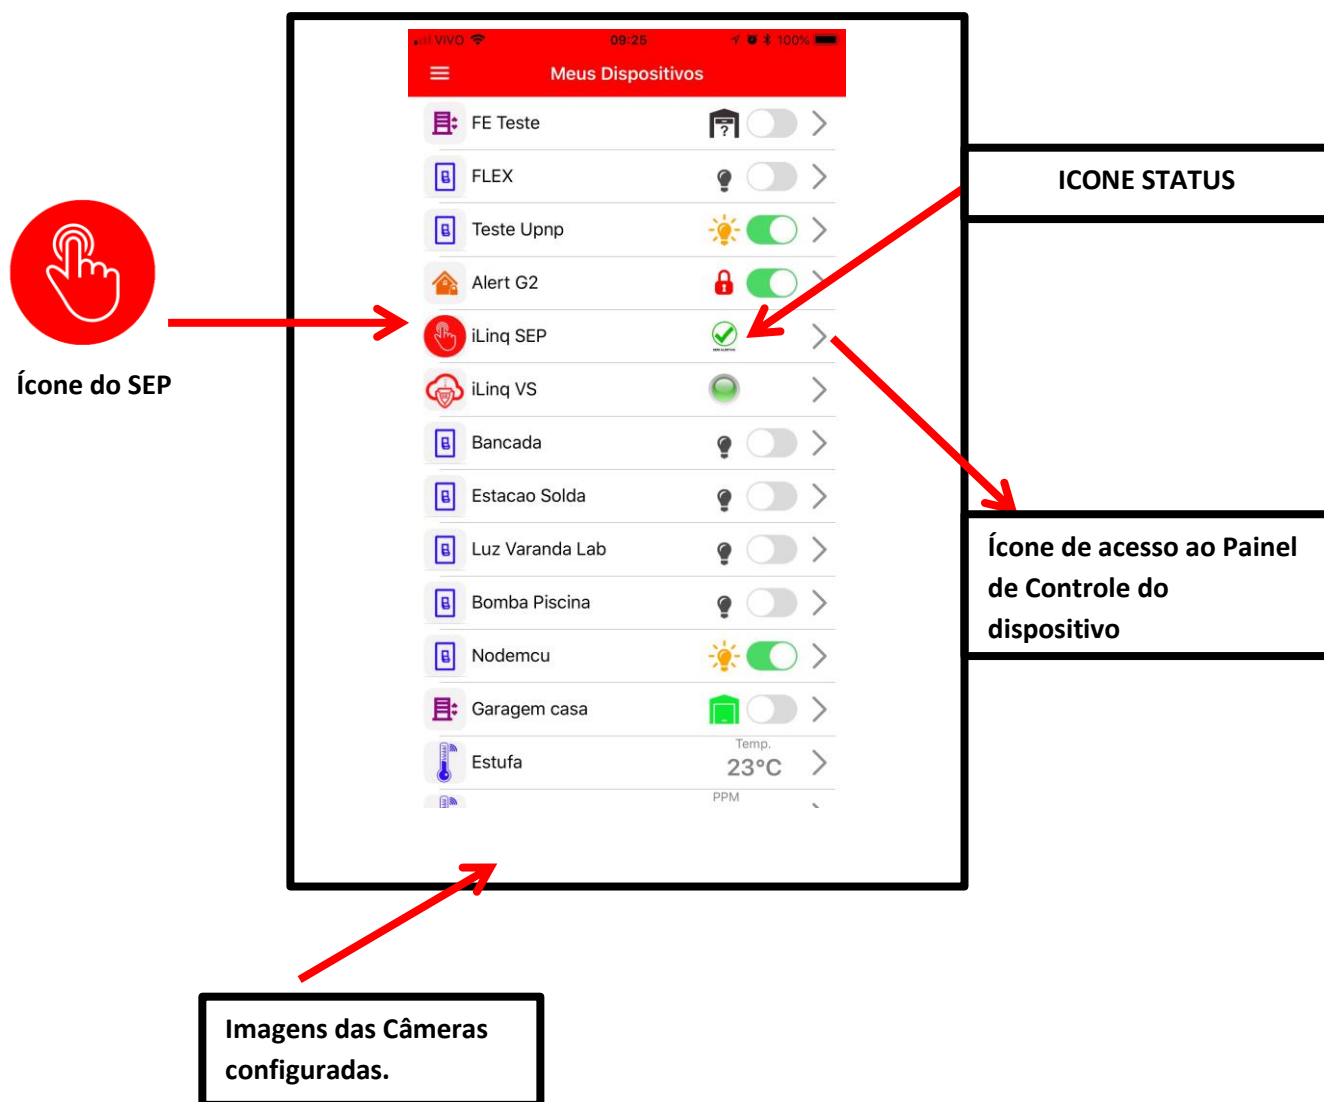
VIVO 09:25 100%

Meus Dispositivos

FE Teste

FLEX

Teste Upnp

Alert G2

iLinq SEP

iLinq VS

Bancada

Estacao Solda

Luz Varanda Lab

Bomba Piscina

Nodemcu

Garagem casa

Estufa Temp. 23°C

PPM

ICONE STATUS

Ícone do SEP

Ícone de acesso ao Painel de Controle do dispositivo

Imagens das Câmeras configuradas.